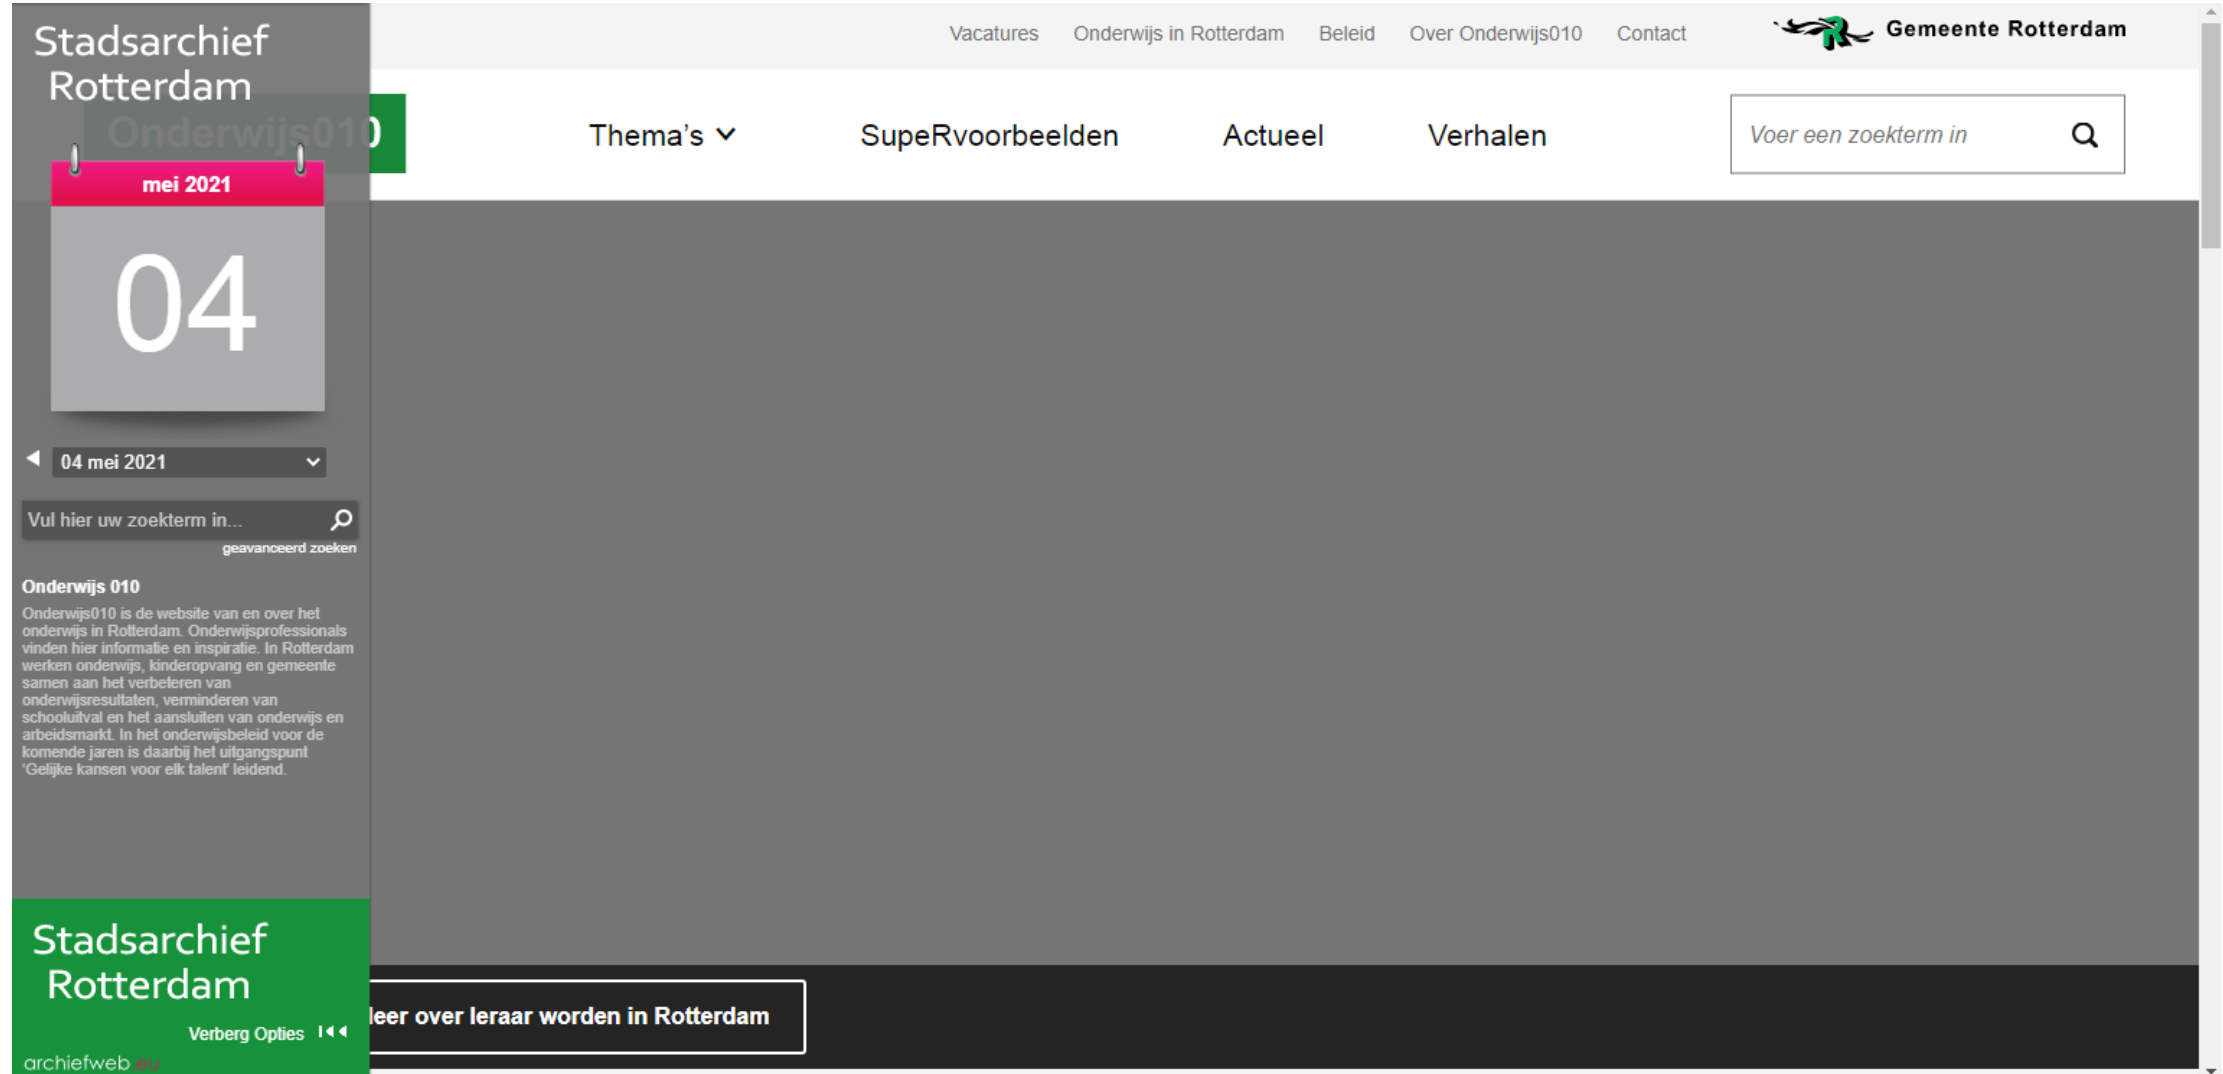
Stadsarchief Rotterdam

Onderwijs010

mei 2021

04

04 mei 2021

Vul hier uw zoekterm in...

geavanceerd zoeken

Onderwijs 010

Onderwijs010 is de website van en over het onderwijs in Rotterdam. Onderwijsprofessionals vinden hier informatie en inspiratie. In Rotterdam werken onderwijs, kinderopvang en gemeente samen aan het verbeteren van onderwijsresultaten, verminderen van schooluitval en het aansluiten van onderwijs en arbeidsmarkt. In het onderwijsbeleid voor de komende jaren is daarbij het uitgangspunt 'Gelijke kansen voor elk talent' leidend.

Stadsarchief Rotterdam

Verberg Opties

archiefweb.eu

Vacatures Onderwijs in Rotterdam Beleid Over Onderwijs010 Contact

Gemeente Rotterdam

Thema's SupeRvoorbeelden Actueel Verhalen

Voer een zoekterm in

leer over leraar worden in Rotterdam